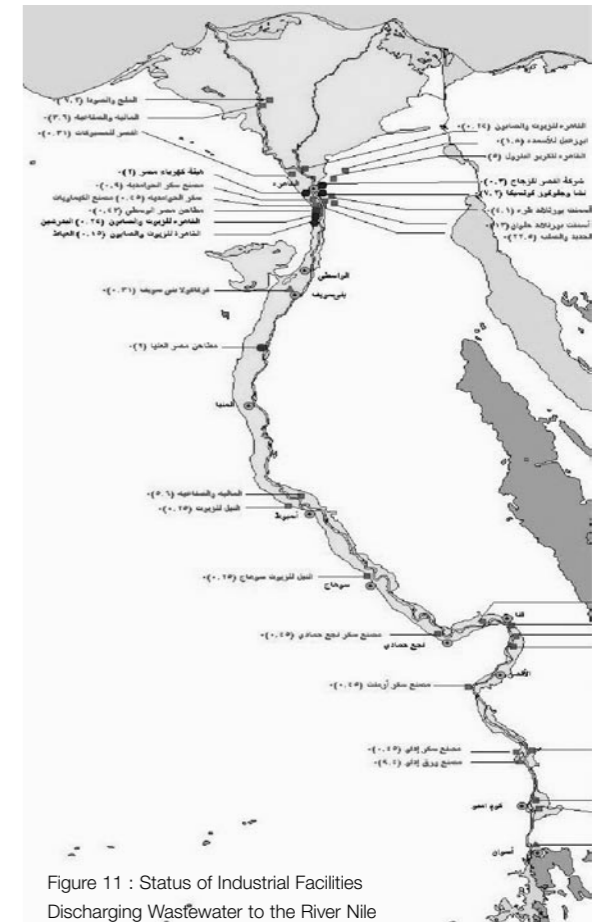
الملح والصودا (٣.٢)-
المالية والصناعية (٢.٦)-
مصر للمسبوكات (٠.٣١)-
القاهرة للزيوت والصابون (٠.٢٤)-
ابوزعبل للأسمدة (١.٥)-
القاهرة لتكرير البترول (٥)
هيئة كهرباء مصر (١)-
مصنع سكر الحوامدية (٠.٩)-
سكر الحوامدية (٠.٥)- مصنع الكيماويات
مطاحن مصر الوسطى (٠.٤٣)-
القاهرة للزيوت والصابون (٠.٢٥) العشرمين
القاهرة للزيوت والصابون (٠.١٥) العياط
شركة النصر للزجاج (٠.٣)-
نشا وجلوكوز الرستمكا (٢.٧)-
اسمنت بورتلاند طره (٠.١)-
اسمنت بورتلاند حلوان (١٢)-
الحديد والصلب (٢٢.٥)-
القاهرة
الواسطى
بني سويف
فريكانولا بني سويف (٠.٣١)-
مطاحن مصر العليا (٩)-
المنيا
المالية والصناعية (٥.٦)-
النيل للزيوت (٠.١٥)-
أسيوط
النيل للزيوت سوهاج (٠.١٥)-
سوهاج
قنا
مصنع سكر نجع حمادي (٠.٤٥)-
نجع حمادي
الأقصر
مصنع سكر أرمنت (٠.٤٥)-
مصنع سكر إدفو (٠.١٥)-
مصنع ورق إدفو (٩.٢)-
كوم امبو
أسوان
Figure 11 : Status of Industrial Facilities Discharging Wastewater to the River Nile